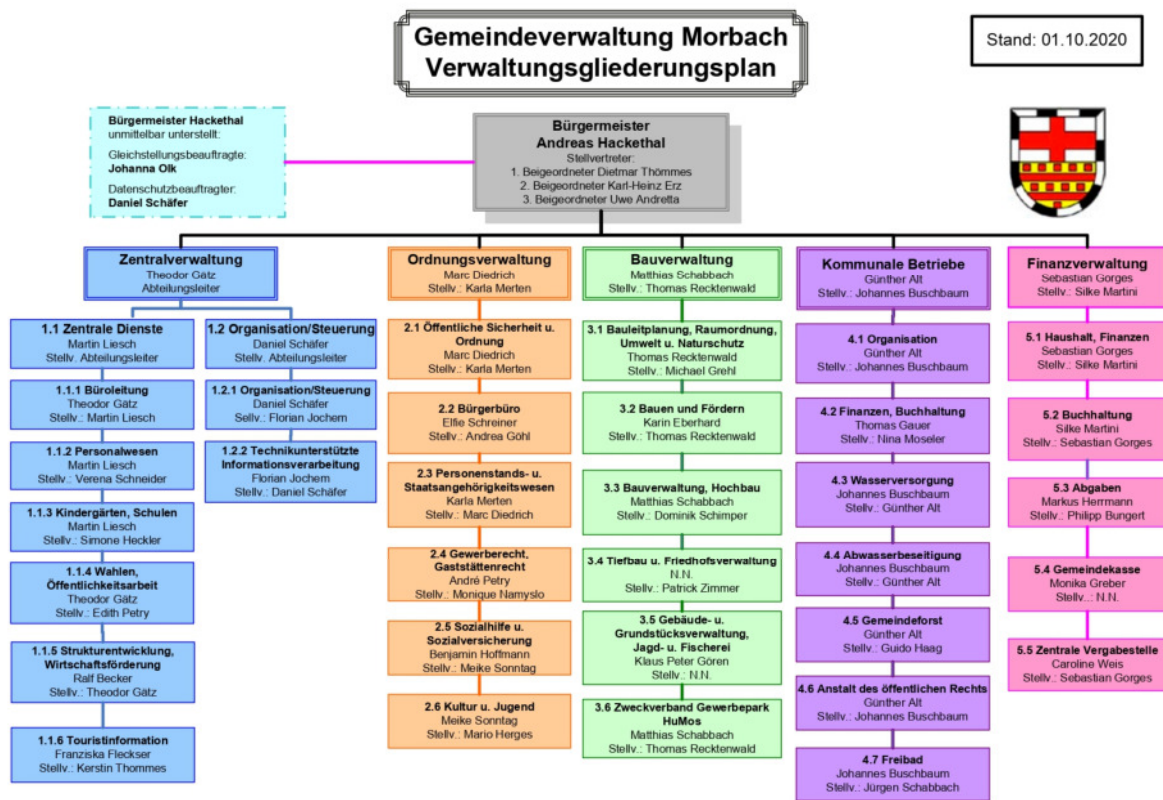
Gemeindeverwaltung Morbach
Verwaltungsgliederungsplan

Stand: 01.10.2020

Bürgermeister Hackethal unmittelbar unterstellt:
Gleichstellungsbeauftragte: Johanna Olk
Datenschutzbeauftragter: Daniel Schäfer

Bürgermeister
Andreas Hackethal
Stellvertreter:
1. Beigeordneter Dietmar Thömmes
2. Beigeordneter Karl-Heinz Erz
3. Beigeordneter Uwe Andretta

Zentralverwaltung
Theodor Gätz
Abteilungsleiter

1.1 Zentrale Dienste
Martin Liesch
Stellv. Abteilungsleiter

1.1.1 Büroleitung
Theodor Gätz
Stellv.: Martin Liesch

1.1.2 Personalwesen
Martin Liesch
Stellv.: Verena Schneider

1.1.3 Kindergärten, Schulen
Martin Liesch
Stellv.: Simone Heckler

1.1.4 Wahlen, Öffentlichkeitsarbeit
Theodor Gätz
Stellv.: Edith Petry

1.1.5 Strukturentwicklung, Wirtschaftsförderung
Ralf Becker
Stellv.: Theodor Gätz

1.1.6 Touristinformation
Franziska Fleckser
Stellv.: Kerstin Thommes

1.2 Organisation/Steuerung
Daniel Schäfer
Stellv. Abteilungsleiter

1.2.1 Organisation/Steuerung
Daniel Schäfer
Sellv.: Florian Jochem

1.2.2 Technikunterstützte Informationsverarbeitung
Florian Jochem
Stellv.: Daniel Schäfer

Ordnungsverwaltung
Marc Diedrich
Stellv.: Karla Merten

2.1 Öffentliche Sicherheit u. Ordnung
Marc Diedrich
Stellv.: Karla Merten

2.2 Bürgerbüro
Elfie Schreiner
Stellv.: Andrea Göhl

2.3 Personenstands- u. Staatsangehörigkeitswesen
Karla Merten
Stellv.: Marc Diedrich

2.4 Gewerberecht, Gaststättenrecht
André Petry
Stellv.: Monique Namyslo

2.5 Sozialhilfe u. Sozialversicherung
Benjamin Hoffmann
Stellv.: Meike Sonntag

2.6 Kultur u. Jugend
Meike Sonntag
Stellv.: Mario Herges

Bauverwaltung
Matthias Schabbach
Stellv.: Thomas Recktenwald

3.1 Bauleitplanung, Raumordnung, Umwelt u. Naturschutz
Thomas Recktenwald
Stellv.: Michael Grehl

3.2 Bauen und Fördern
Karin Eberhard
Stellv.: Thomas Recktenwald

3.3 Bauverwaltung, Hochbau
Matthias Schabbach
Stellv.: Dominik Schimper

3.4 Tiefbau u. Friedhofsverwaltung
N.N.
Stellv.: Patrick Zimmer

3.5 Gebäude- u. Grundstücksverwaltung, Jagd- u. Fischerei
Klaus Peter Gören
Stellv.: N.N.

3.6 Zweckverband Gewerbepark HuMos
Matthias Schabbach
Stellv.: Thomas Recktenwald

Kommunale Betriebe
Günther Alt
Stellv.: Johannes Buschbaum

4.1 Organisation
Günther Alt
Stellv.: Johannes Buschbaum

4.2 Finanzen, Buchhaltung
Thomas Gauer
Stellv.: Nina Moseler

4.3 Wasserversorgung
Johannes Buschbaum
Stellv.: Günther Alt

4.4 Abwasserbeseitigung
Johannes Buschbaum
Stellv.: Günther Alt

4.5 Gemeindeforst
Günther Alt
Stellv.: Guido Haag

4.6 Anstalt des öffentlichen Rechts
Günther Alt
Stellv.: Johannes Buschbaum

4.7 Freibad
Johannes Buschbaum
Stellv.: Jürgen Schabbach

Finanzverwaltung
Sebastian Gorges
Stellv.: Silke Martini

5.1 Haushalt, Finanzen
Sebastian Gorges
Stellv.: Silke Martini

5.2 Buchhaltung
Silke Martini
Stellv.: Sebastian Gorges

5.3 Abgaben
Markus Herrmann
Stellv.: Philipp Bungert

5.4 Gemeindekasse
Monika Greber
Stellv.: N.N.

5.5 Zentrale Vergabestelle
Caroline Weis
Stellv.: Sebastian Gorges